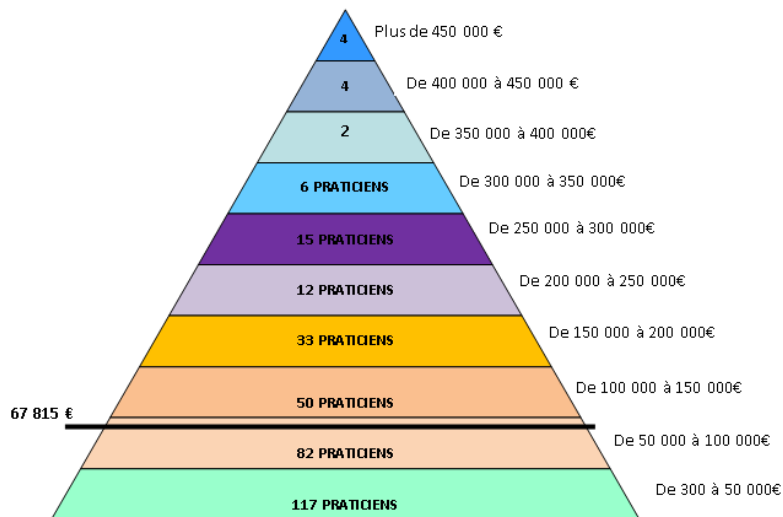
4
Plus de 450 000 €

4
De 400 000 à 450 000 €

2
De 350 000 à 400 000€

6 PRATICIENS
De 300 000 à 350 000€

15 PRATICIENS
De 250 000 à 300 000€

12 PRATICIENS
De 200 000 à 250 000€

33 PRATICIENS
De 150 000 à 200 000€

50 PRATICIENS
De 100 000 à 150 000€

67 815 €

82 PRATICIENS
De 50 000 à 100 000€

117 PRATICIENS
De 300 à 50 000€